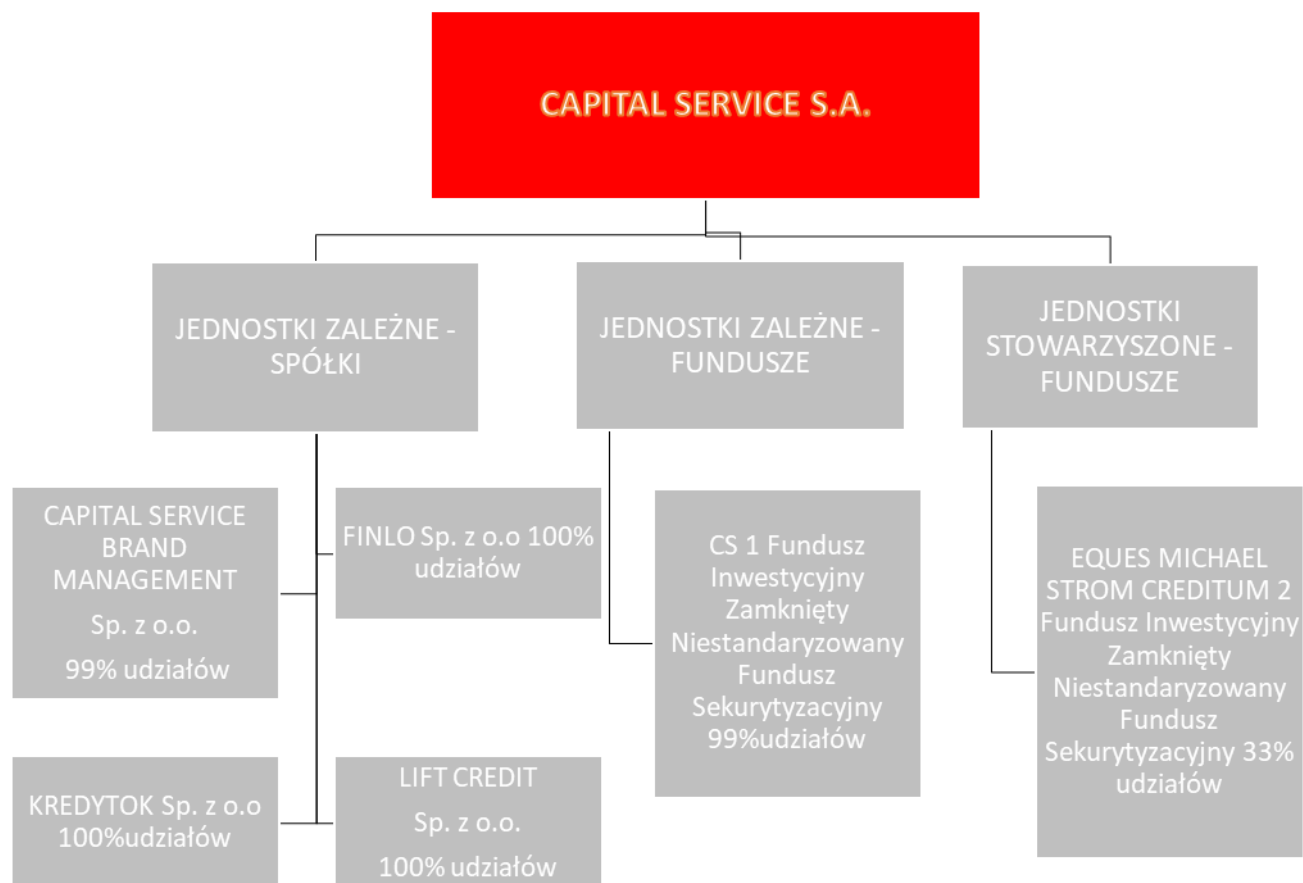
CAPITAL SERVICE S.A.

JEDNOSTKI ZALEŻNE - SPÓŁKI

JEDNOSTKI ZALEŻNE - FUNDUSZE

JEDNOSTKI STOWARZYSZONE - FUNDUSZE

CAPITAL SERVICE BRAND MANAGEMENT
Sp. z o.o.
99% udziałów

FINLO Sp. z o.o 100% udziałów

KREDYTOK Sp. z o.o 100%udziałów

LIFT CREDIT
Sp. z o.o.
100% udziałów

CS 1 Fundusz Inwestycyjny Zamknięty Niestandaryzowany Fundusz Sekurytyzacyjny 99%udziałów

EQUES MICHAEL STROM CREDITUM 2 Fundusz Inwestycyjny Zamknięty Niestandaryzowany Fundusz Sekurytyzacyjny 33% udziałów